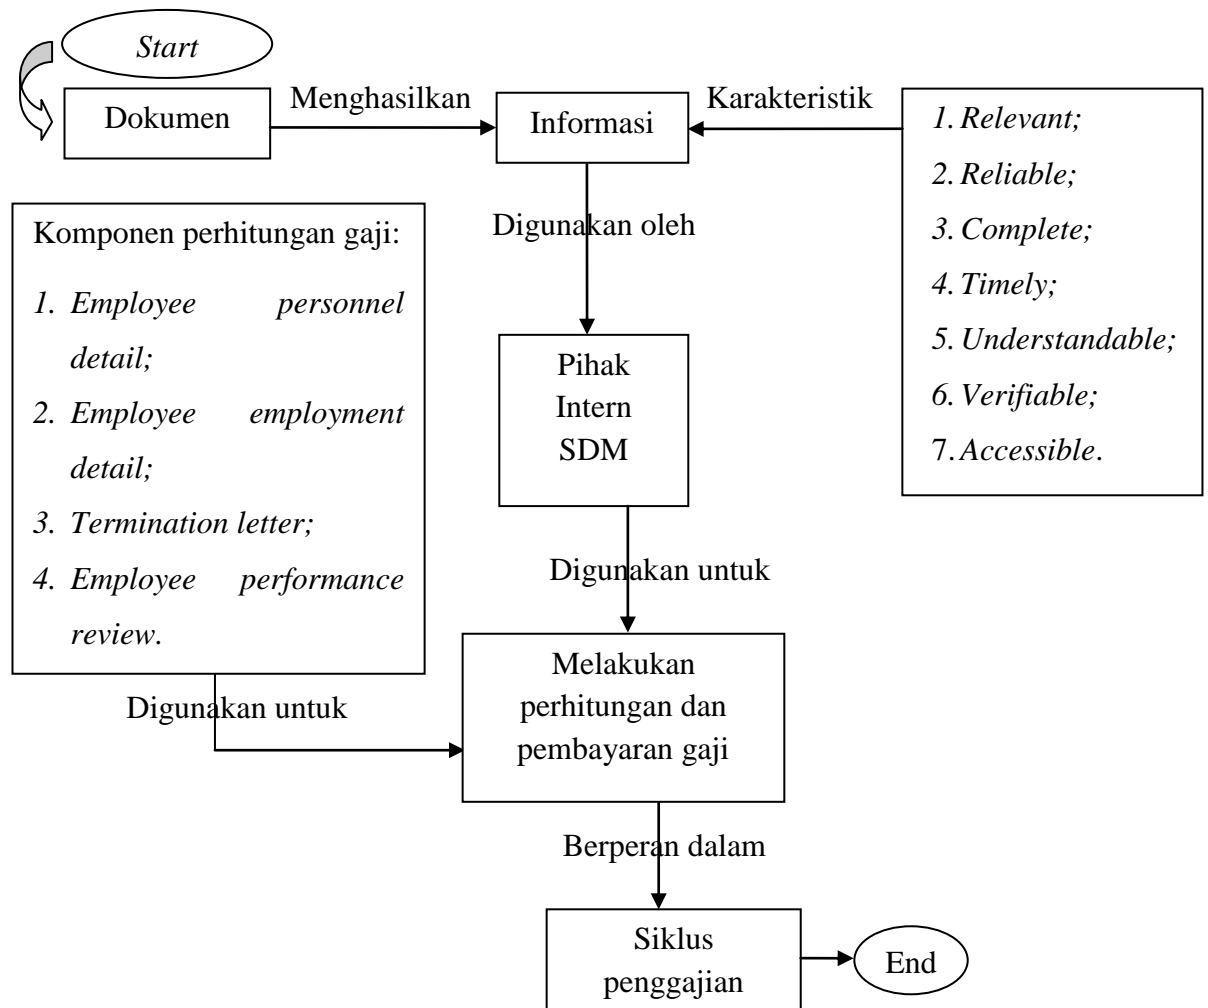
Start

Dokumen

Menghasilkan

Informasi

Karakteristik

1. Relevant;
2. Reliable;
3. Complete;
4. Timely;
5. Understandable;
6. Verifiable;
7. Accessible.

Komponen perhitungan gaji:
1. Employee personnel detail;
2. Employee employment detail;
3. Termination letter;
4. Employee performance review.

Digunakan oleh

Pihak Intern SDM

Digunakan untuk

Digunakan untuk

Melakukan perhitungan dan pembayaran gaji

Berperan dalam

Siklus penggajian

End